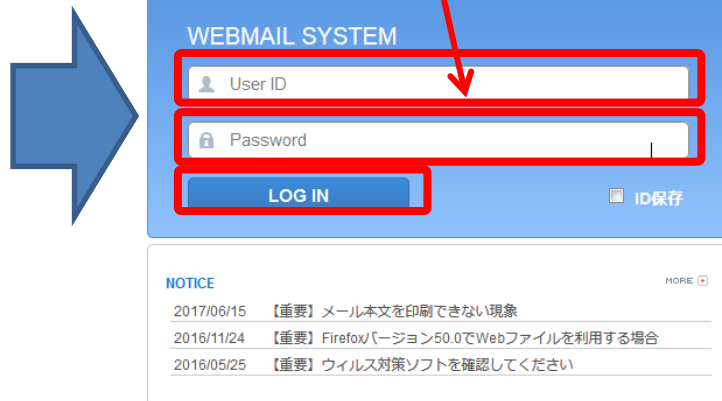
WEBMAIL SYSTEM

User ID

Password

LOG IN

ID保存

NOTICE

MORE

2017/06/15 【重要】メール本文を印刷できない現象

2016/11/24 【重要】Firefoxバージョン50.0でWebファイルを利用する場合

2016/05/25 【重要】ウィルス対策ソフトを確認してください